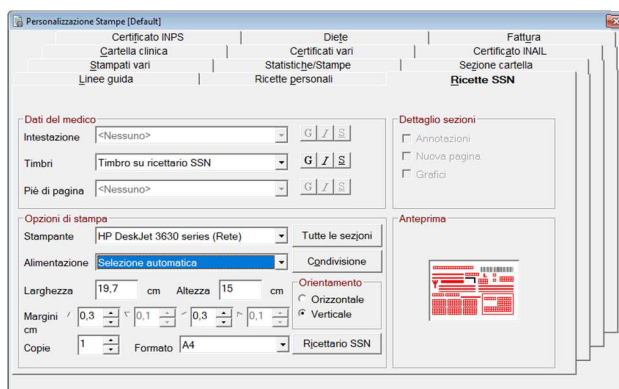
Personalizzazione Stampe [Default]

Certificato INPS | Diete | Fattura
Cartella clinica | Certificati vari | Certificato INAIL
Stampati vari | Statistiche/Stampe | Sezione cartella
Linee guida | Ricette personali | Ricette SSN

Dati del medico
Intestazione <Nessuno> G I S
Timbri Timbro su ricettario SSN G I S
Piè di pagina <Nessuno> G I S

Dettaglio sezioni
Annotazioni
Nuova pagina
Grafici

Opzioni di stampa
Stampante HP DeskJet 3630 series (Rete) Tutte le sezioni
Alimentazione Selezione automatica Condivisione
Larghezza 19,7 cm Altezza 15 cm
Orientamento
Orizzontale
Verticale
Margini cm 0,3 0,1 0,3 0,1
Copie 1 Formato A4 Ricettario SSN

Anteprima